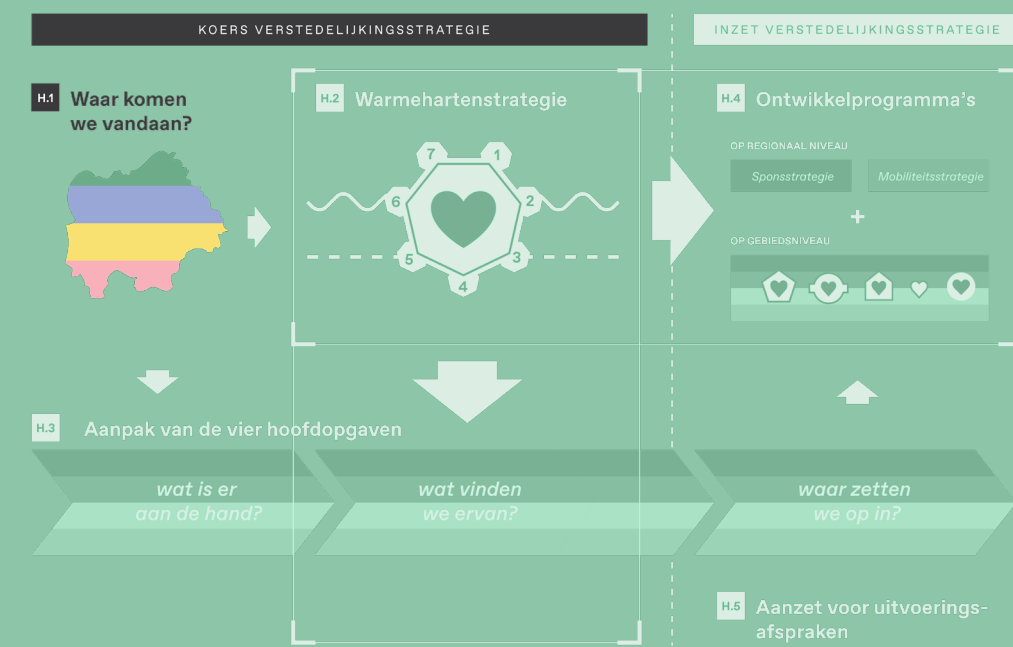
KOERS VERSTEDELIJKINGSSTRATEGIE

INZET VERSTEDELIJKINGSSTRATEGIE

H.1 Waar komen we vandaan?

H.2 Warmehartenstrategie

7 1 2 3 4 5 6

H.4 Ontwikkelprogramma's

OP REGIONAAL NIVEAU

Sponsstrategie

Mobiliteitsstrategie

+

OP GEBIEDSNIVEAU

H.3 Aanpak van de vier hoofdopgaven

wat is er aan de hand?

wat vinden we ervan?

waar zetten we op in?

H.5 Aanzet voor uitvoeringsafspraken